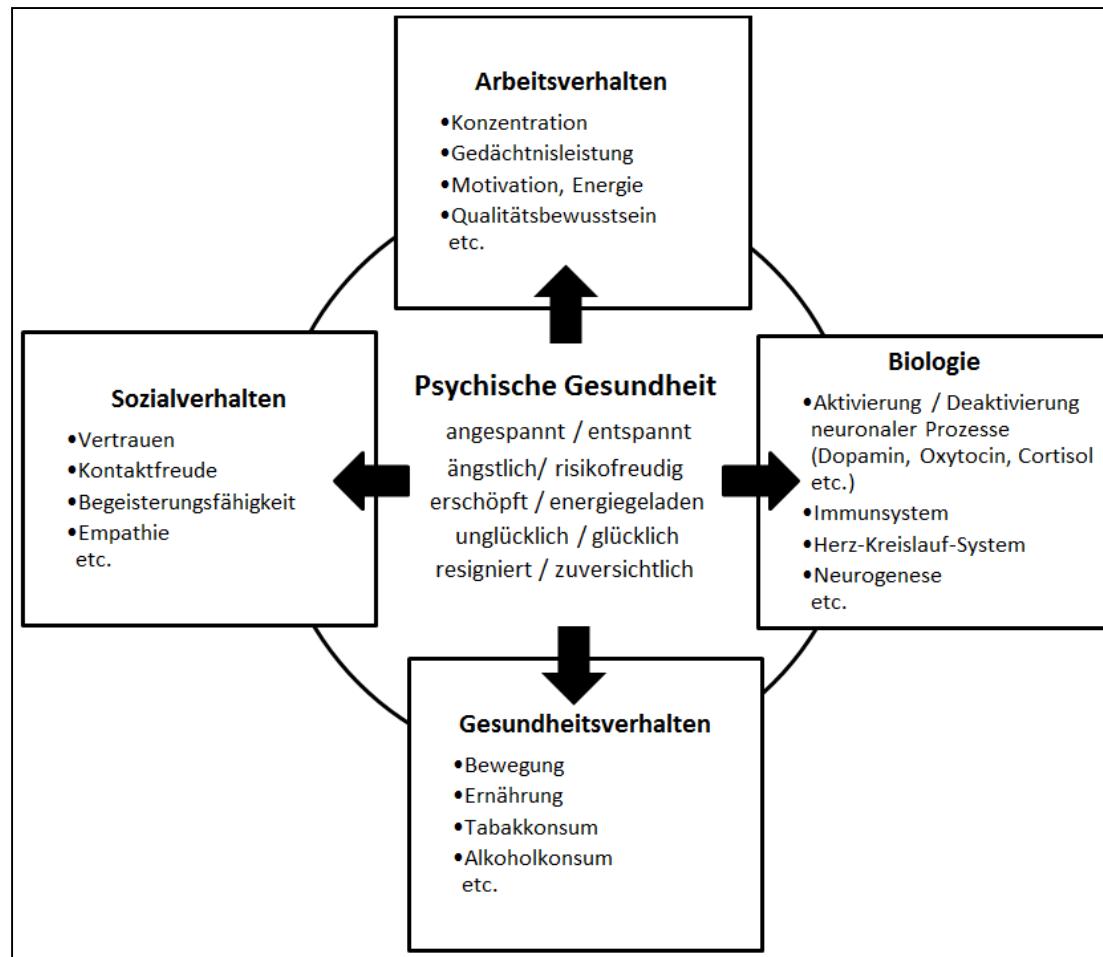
Arbeitsverhalten
•Konzentration
•Gedächtnisleistung
•Motivation, Energie
•Qualitätsbewusstsein
etc.

Sozialverhalten
•Vertrauen
•Kontaktfreude
•Begeisterungsfähigkeit
•Empathie
etc.

Psychische Gesundheit
angespannt / entspannt
ängstlich/ risikofreudig
erschöpft / energiegeladen
unglücklich / glücklich
resigniert / zuversichtlich

Biologie
•Aktivierung / Deaktivierung neuronaler Prozesse (Dopamin, Oxytocin, Cortisol etc.)
•Immunsystem
•Herz-Kreislauf-System
•Neurogenese
etc.

Gesundheitsverhalten
•Bewegung
•Ernährung
•Tabakkonsum
•Alkoholkonsum
etc.